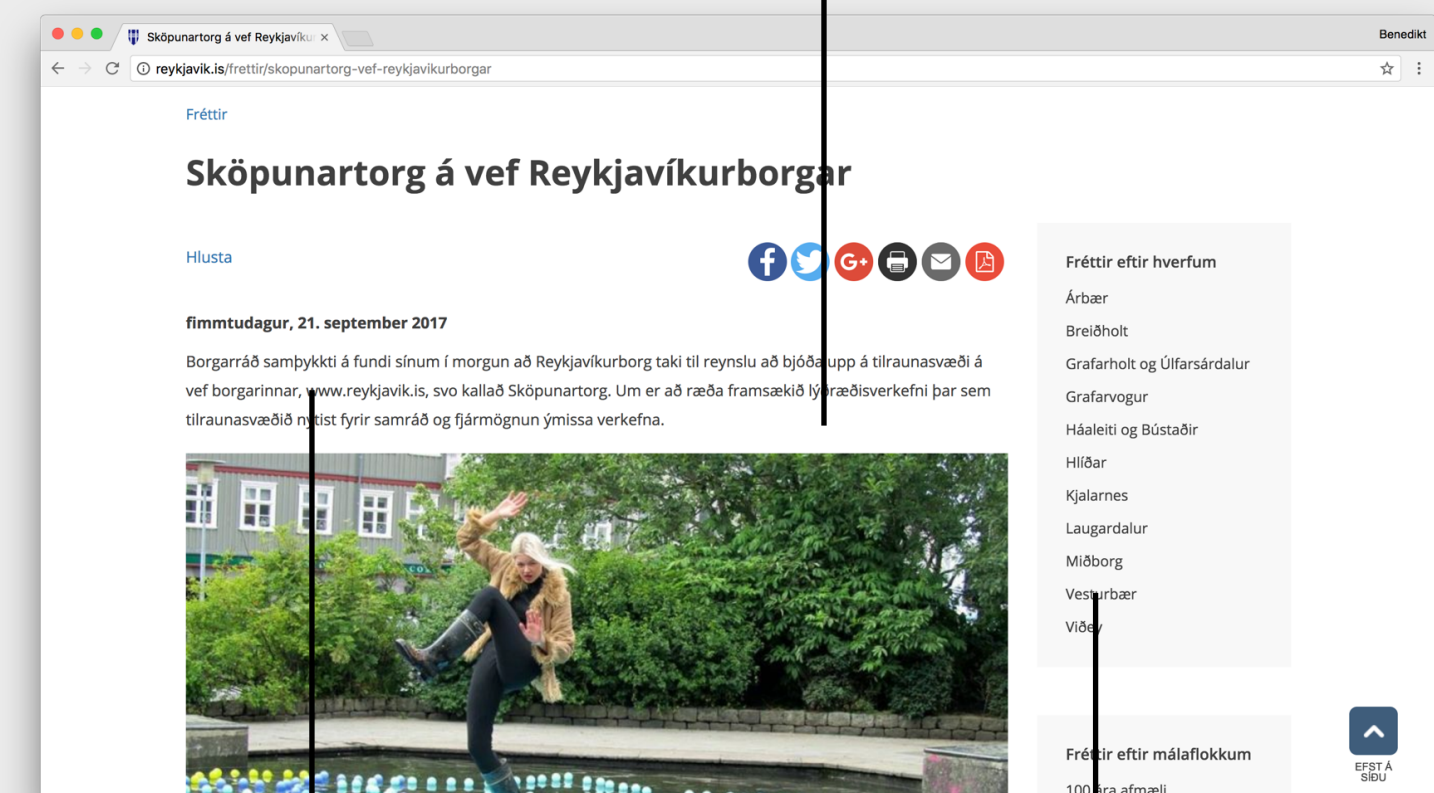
Sköpunartorg á vef Reykjavíku ×

Benedikt

reykjavik.is/frettir/skopunartorg-vef-reykjavikurborgar

Fréttir

Sköpunartorg á vef Reykjavíkurborgar

Hlusta

fimmtudagur, 21. september 2017

Borgarráð samþykkti á fundi sínum í morgun að Reykjavíkurborg taki til reynslu að bjóða upp á tilraunasvæði á vef borgarinnar, www.reykjavik.is, svo kallað Sköpunartorg. Um er að ræða framsækið lýðræðisverkefni þar sem tilraunasvæðið nýtist fyrir samráð og fjármögnun ýmissa verkefna.

Fréttir eftir hverfum

Árbær

Breiðholt

Grafarholt og Úlfarsárdalur

Grafarvogur

Háaleiti og Bústaðir

Hlíðar

Kjalarnes

Laugardalur

Miðborg

Vesturbær

Viðey

Fréttir eftir málaflokkum

100 ára afmæli

EFST Á SÍÐU